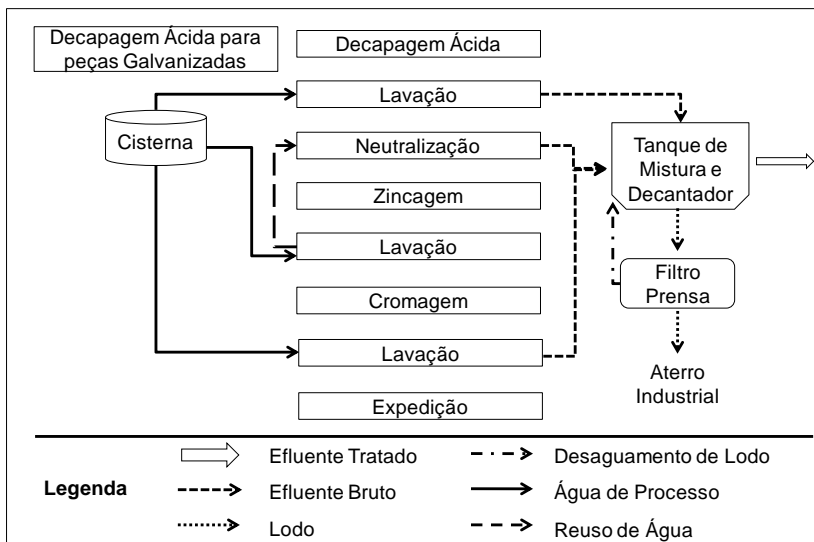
Decapagem Ácida para peças Galvanizadas

Decapagem Ácida

Lavação

Cisterna

Neutralização

Tanque de Mistura e Decantador

Zincagem

Lavação

Filtro Prensa

Cromagem

Lavação

Aterro Industrial

Expedição

Legenda

Efluente Tratado

Desaguamento de Lodo

Efluente Bruto

Água de Processo

Lodo

Reuso de Água